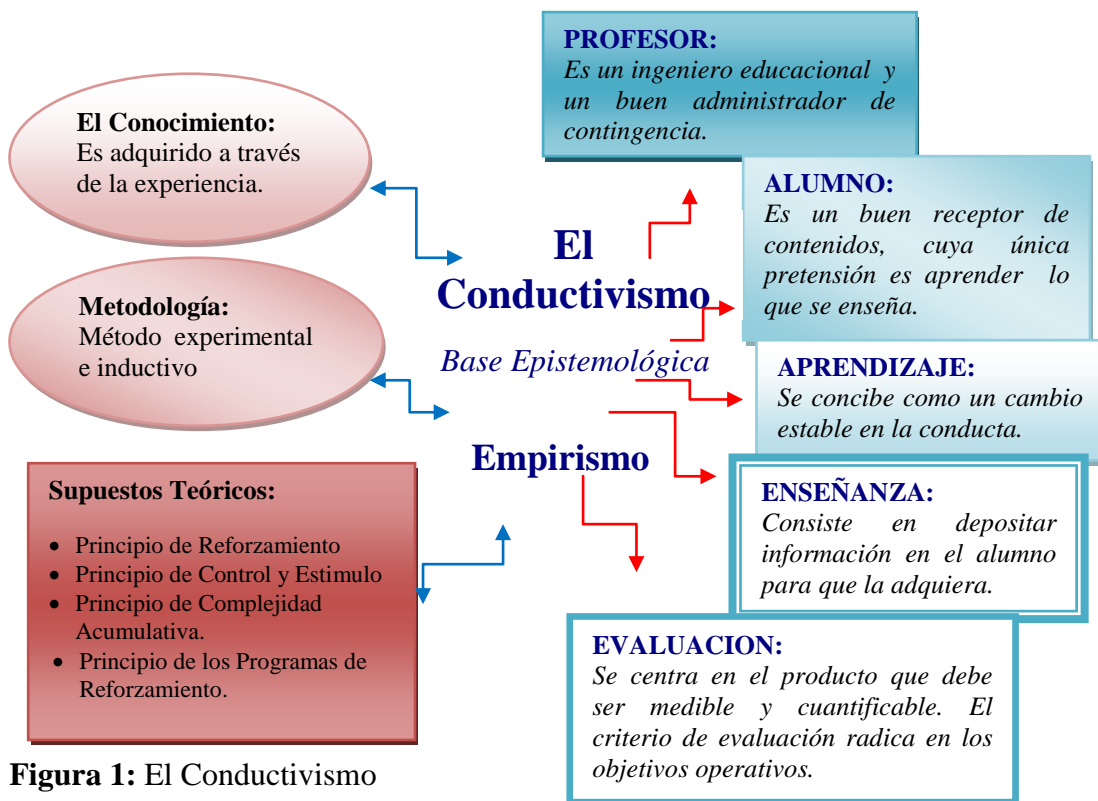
El Conocimiento:
Es adquirido a través de la experiencia.

Metodología:
Método experimental e inductivo

Supuestos Teóricos:

- Principio de Reforzamiento
- Principio de Control y Estimulo
- Principio de Complejidad Acumulativa.
- Principio de los Programas de Reforzamiento.

El Conductivismo

Base Epistemológica

Empirismo

PROFESOR:
Es un ingeniero educacional y un buen administrador de contingencia.

ALUMNO:
Es un buen receptor de contenidos, cuya única pretensión es aprender lo que se enseña.

APRENDIZAJE:
Se concibe como un cambio estable en la conducta.

ENSEÑANZA:
Consiste en depositar información en el alumno para que la adquiera.

EVALUACION:
Se centra en el producto que debe ser medible y cuantificable. El criterio de evaluación radica en los objetivos operativos.

Figura 1: El Conductivismo